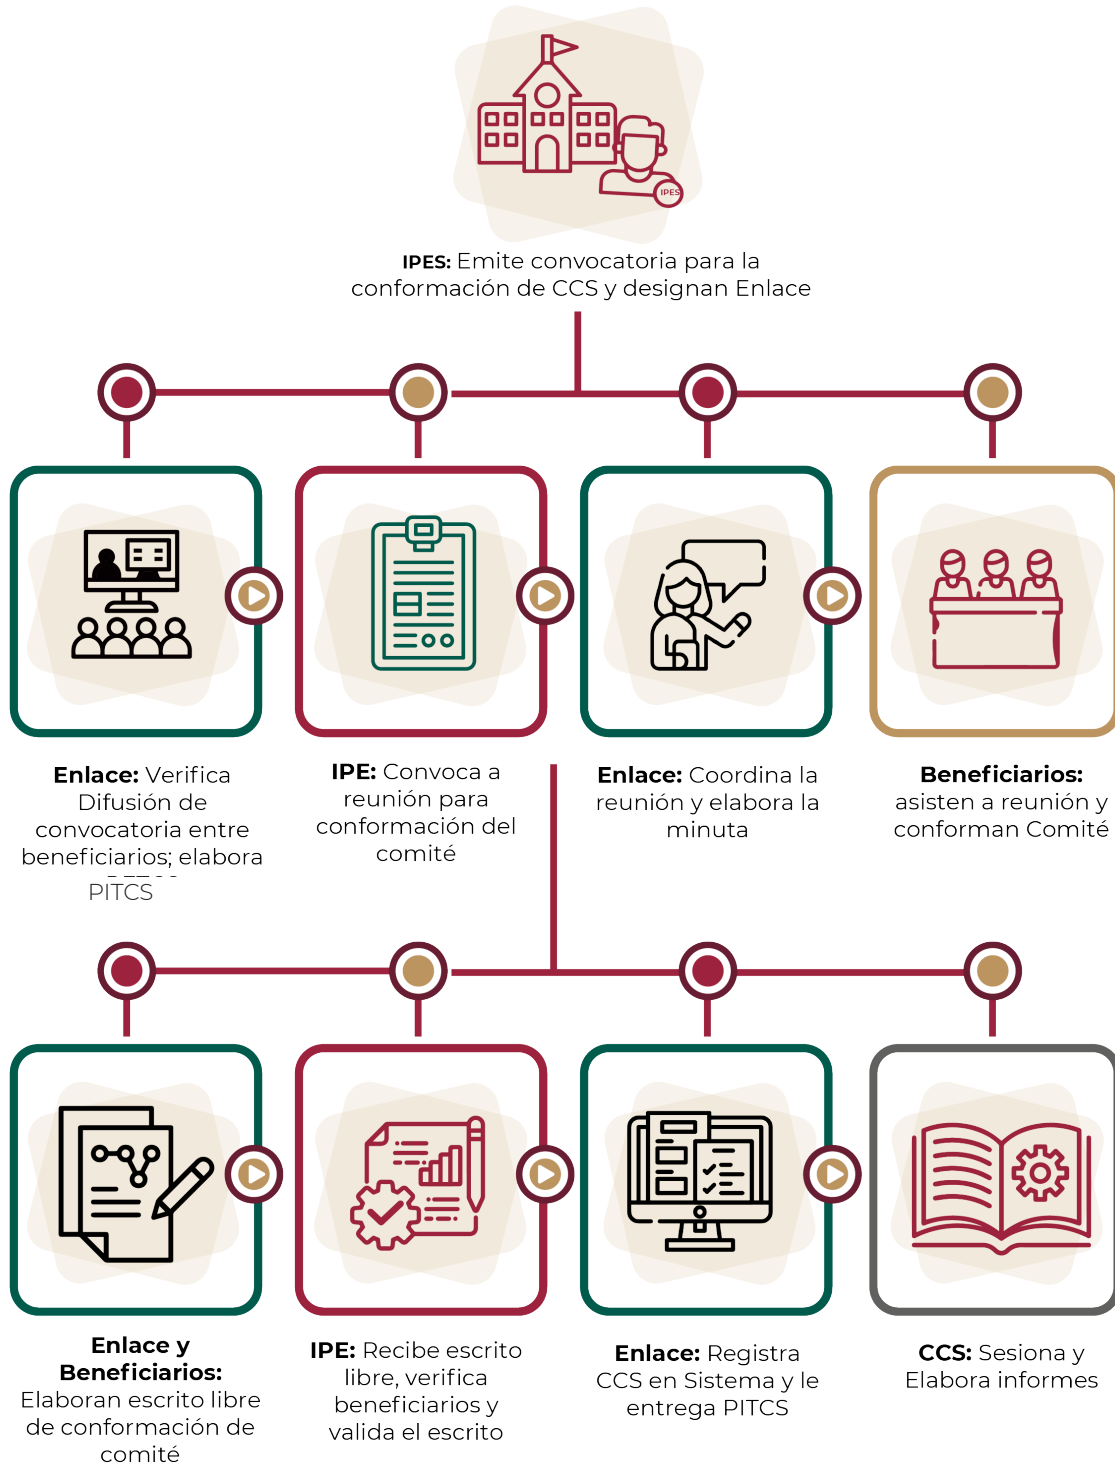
IPES

**IPES:** Emite convocatoria para la conformación de CCS y designan Enlace

**Enlace:** Verifica Difusión de convocatoria entre beneficiarios; elabora PITCS

**IPE:** Convoca a reunión para conformación del comité

**Enlace:** Coordina la reunión y elabora la minuta

**Beneficiarios:** asisten a reunión y conforman Comité

**Enlace y Beneficiarios:** Elaboran escrito libre de conformación de comité

**IPE:** Recibe escrito libre, verifica beneficiarios y valida el escrito

**Enlace:** Registra CCS en Sistema y le entrega PITCS

**CCS:** Sesiona y Elabora informes